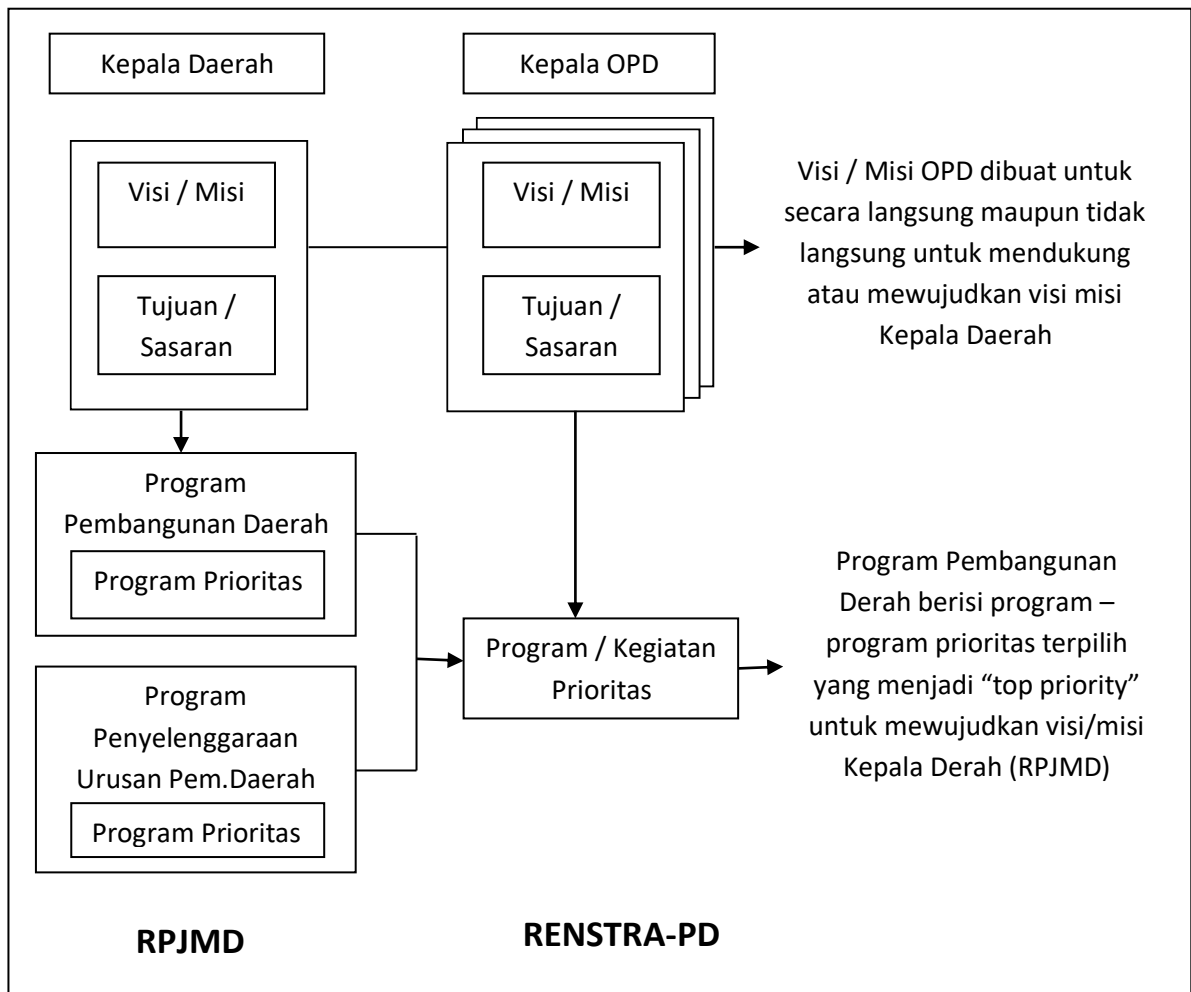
Kepala Daerah

Kepala OPD

Visi / Misi

Tujuan / Sasaran

Visi / Misi

Tujuan / Sasaran

Visi / Misi OPD dibuat untuk secara langsung maupun tidak langsung untuk mendukung atau mewujudkan visi misi Kepala Daerah

Program Pembangunan Daerah

Program Prioritas

Program / Kegiatan Prioritas

Program Pembangunan Derah berisi program – program prioritas terpilih yang menjadi “top priority” untuk mewujudkan visi/misi Kepala Derah (RPJMD)

Program Penyelenggaraan Urusan Pem.Daerah

Program Prioritas

RPJMD

RENSTRA-PD